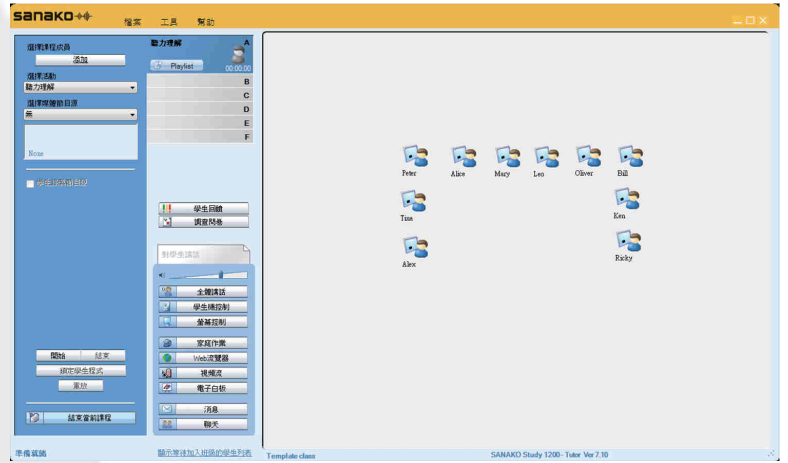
SANAKO

檔案 工具 幫助

選擇課程成員
添加
選擇活動
聽力理解
選擇媒體節目源
無
None

學生功能自控

聽力理解 A
Playlist 00:00:00
B
C
D
E
F

學生回饋
調查問卷

對學生講話

全體講話
學生機控制
螢幕控制
家庭作業
Web瀏覽器
視頻流
電子白板
消息
聊天

開始 結束
鎖定學生程式
重放

結束當前課程

Peter Alice Mary Leo Oliver Bill
Tina Ken
Alex Ricky

準備就緒
顯示等待加入班級的學生列表
Template class
SANAKO Study 1200 - Tutor Ver 7.10